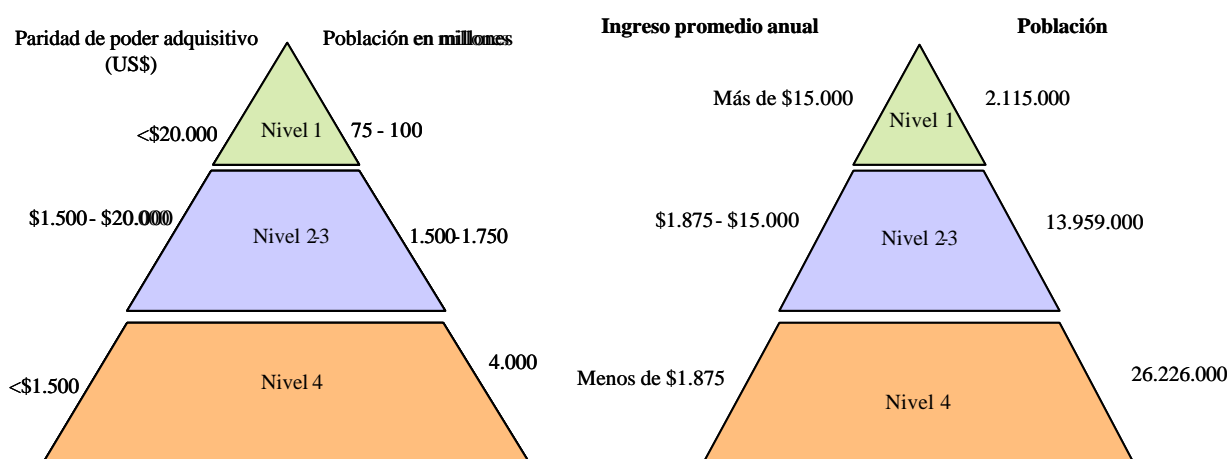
Paridad de poder adquisitivo (US$)

Población en millones

<$20.000

Nivel 1

75 - 100

$1.500 - $20.000

Nivel 2-3

1.500-1.750

<$1.500

Nivel 4

4.000

Ingreso promedio anual

Población

Más de $15.000

Nivel 1

2.115.000

$1.875 - $15.000

Nivel 2-3

13.959.000

Menos de $1.875

Nivel 4

26.226.000